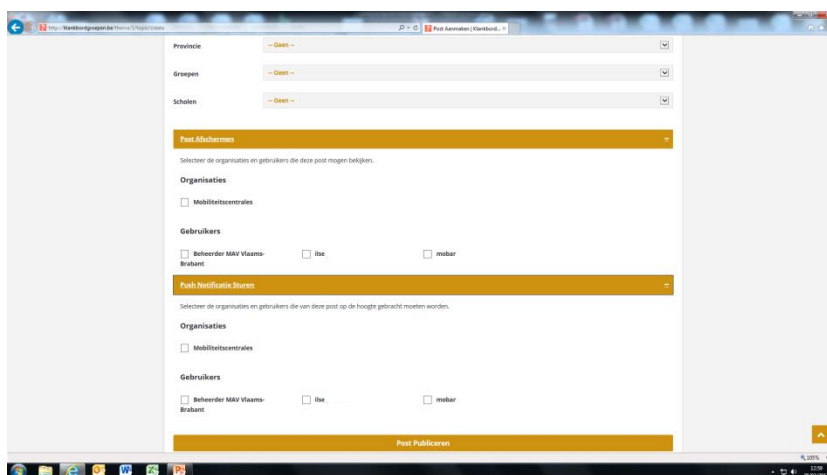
http://klankbordgroepen.be/theme/1/topic/create
Post Aanmaken | Klankbord...

Provincie
-- Geen --

Groepen
-- Geen --

Scholen
-- Geen --

Post Afschermen
−

Selecteer de organisaties en gebruikers die deze post mogen bekijken.

Organisaties

Mobiliteitscentrales

Gebruikers

Beheerder MAV Vlaams-Brabant

ilse

mobar

Push Notificatie Sturen
−

Selecteer de organisaties en gebruikers die van deze post op de hoogte gebracht moeten worden.

Organisaties

Mobiliteitscentrales

Gebruikers

Beheerder MAV Vlaams-Brabant

ilse

mobar

Post Publiceren

100%

12:56